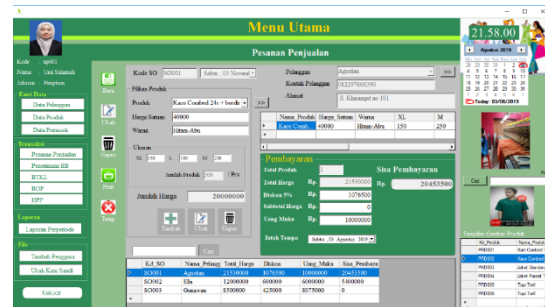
Menu Utama

Kode : sp001
Nama : Umi Salamah
Jabatan : Pimpinan

Data Data
Data Pelanggan
Data Produk
Data Pemasok

Transaksi
Pesanan Penjualan
Penerimaan BB
BTKL
BOP
HPP

Laporan
Laporan Pesanan

File
Tambah Pengguna
Ubah Kata Sandi

Keluar

Pesanan Penjualan

Baru
Ubah
Hapus
Print
Tutup

Kode SO SO001 Sabtu , 03 Novemd
Pilihan Produk
Produk Kaos Combed 24s + bordir
Harga Satuan 40000
Warna Hitam-Abu
Ukuran
M 250 L 100 XL 150
Jumlah Produk 500 Pcs
Jumlah Harga 20000000
Tambah Ubah Hapus

Pelanggan Agustian
Kontak Pelanggan 082297568390
Alamat Jl. Kharangan no 101

| | Nama_Produk | Harga_Satuan | Warna | XL | M |
|---|---|---|---|---|---|
| ▶ | Kaos Comb | 40000 | Hitam-Abu | 150 | 250 |

Pembayaran
Total Produk 500
Total Harga Rp. 21530000
Diskon 5% Rp. 1076500
Subtotal Harga Rp. 0
Uang Muka Rp. 10000000
Jatuh Tempo Sabtu , 03 Agustus 2019

Sisa Pembayaran
Rp. 20453500

Cari

| | Kd_SO | Nama_Pelanggan | Total_Harga | Diskon | Uang_Muka | Sisa_Pembayaran |
|---|---|---|---|---|---|---|
| ▶ | SO001 | Agustian | 21530000 | 1076500 | 10000000 | 20453500 |
| | SO002 | Ella | 12000000 | 600000 | 6000000 | 5400000 |
| | SO003 | Gunawan | 8500000 | 425000 | 8075000 | 0 |

21.58.00
Agustus 2019
Today: 03/08/2019

Cari

Tampilan Gambar Produk

| | Kd_Produk | Nama_Produk |
|---|---|---|
| | PRD001 | Kain Combed |
| ▶ | PRD002 | Kaos Combed |
| | PRD003 | Jaket Standar |
| | PRD004 | Jaket Sweater |
| | PRD005 | Topi Twill |
| | PRD006 | Topi Twill |